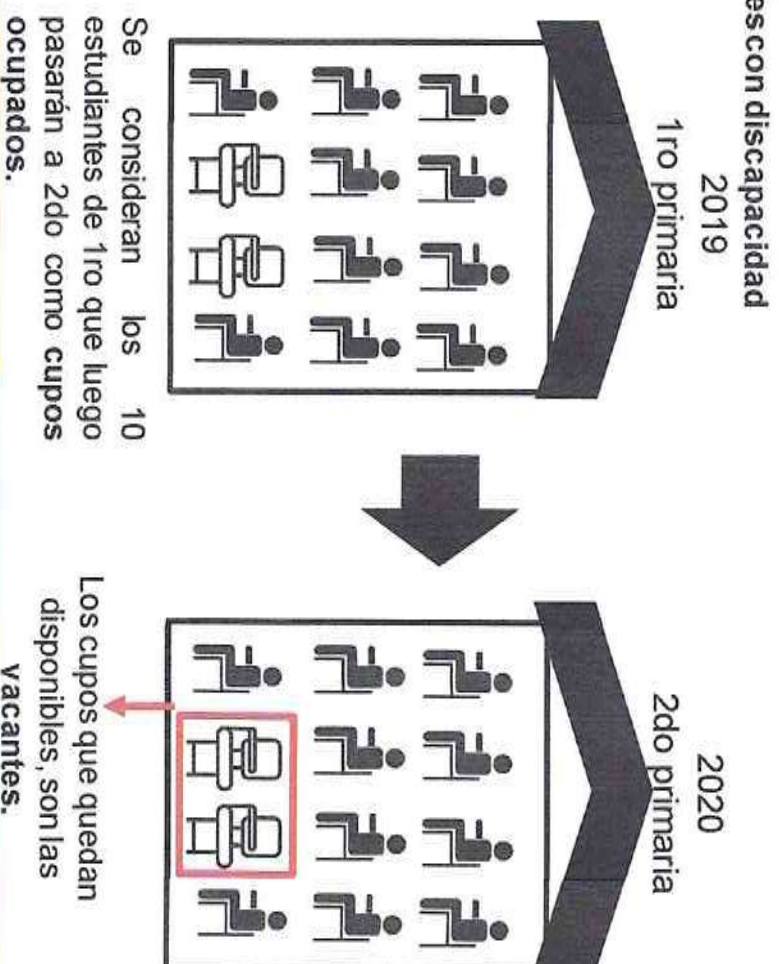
es con discapacidad
2019
1ro primaria

Se consideran los 10 estudiantes de 1ro que luego pasarán a 2do como **cupos ocupados**.

2020
2do primaria

Los cupos que quedan disponibles, son las **vacantes.**